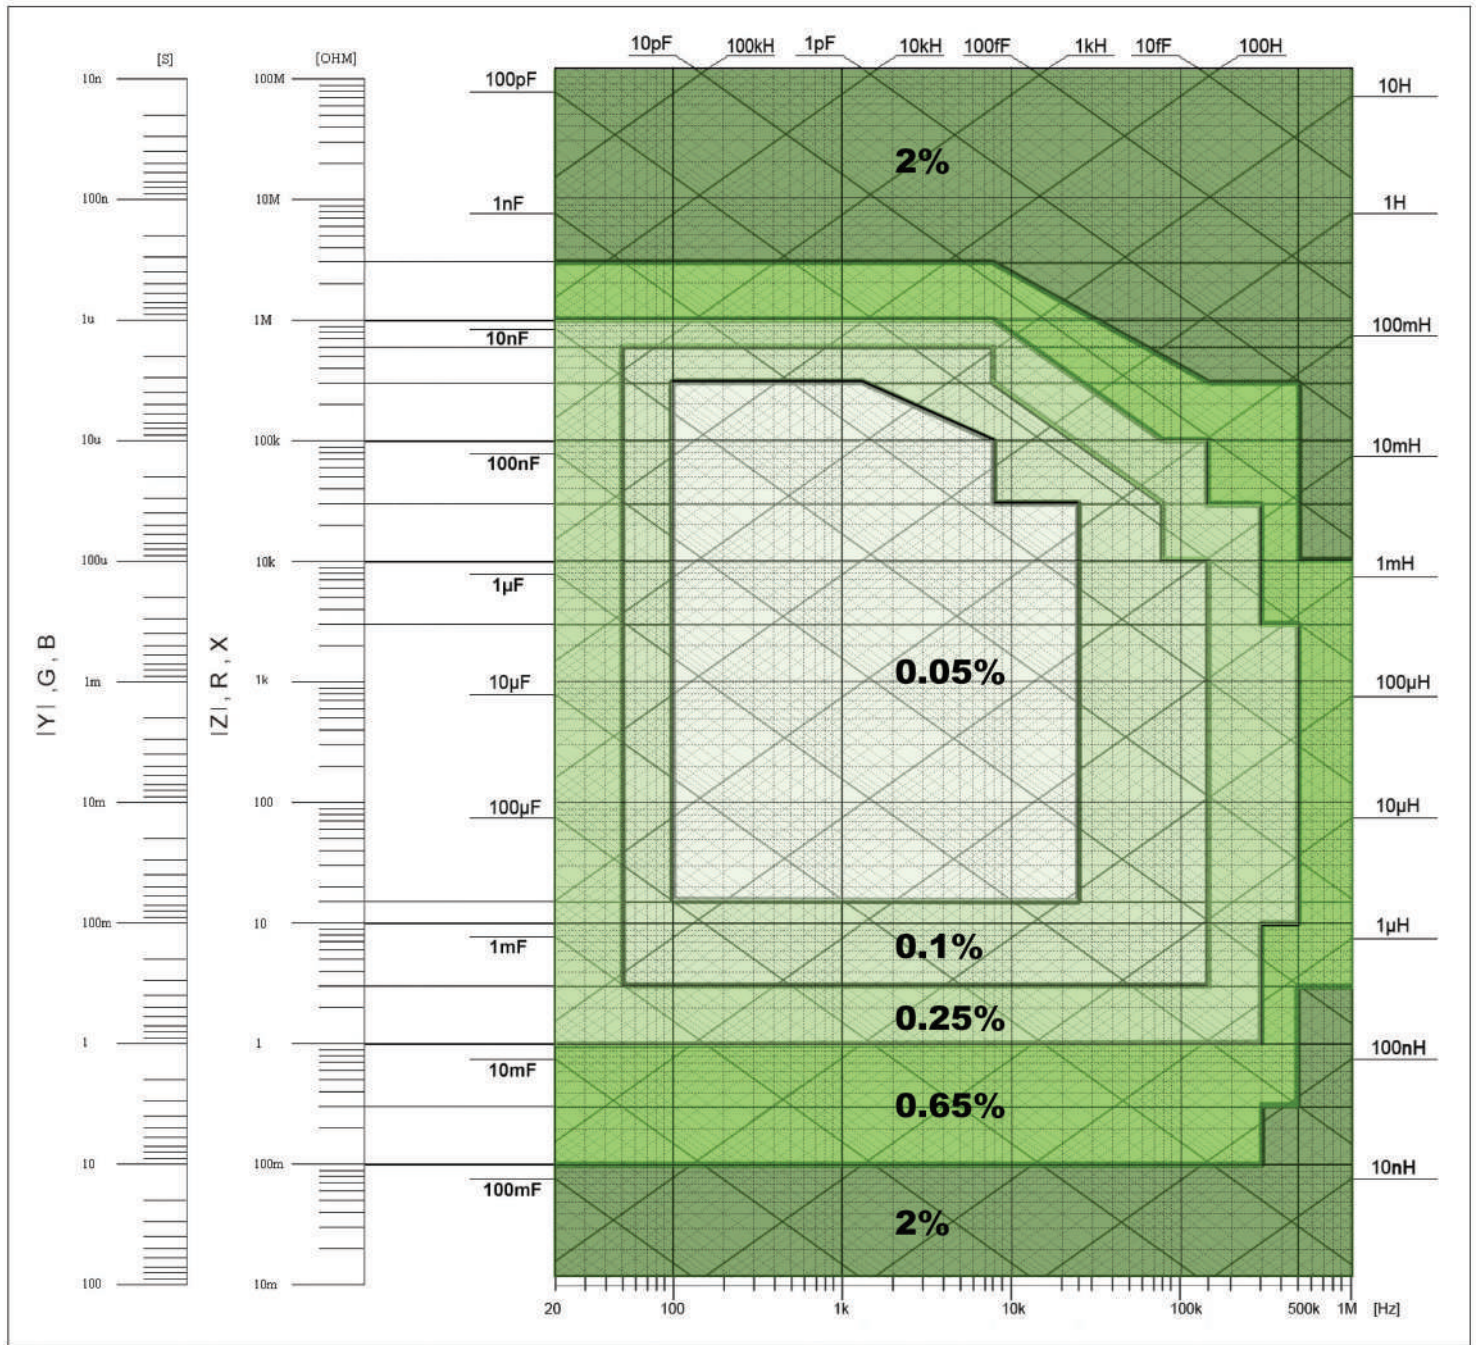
[S]
10n
100n
1u
10u
100u
1m
10m
100m
1
10
100

|Y| ,G , B

[OHM]
100M
10M
1M
100k
10k
1k
100
10
1
100m
10m

|Z| , R , X

10pF 100kH 1pF 10kH 100fF 1kH 10fF 100H

100pF
1nF
10nF
100nF
1μF
10μF
100μF
1mF
10mF
100mF

10H
1H
100mH
10mH
1mH
100μH
10μH
1μH
100nH
10nH

2%
0.05%
0.1%
0.25%
0.65%
2%

20 100 1k 10k 100k 500k 1M [Hz]